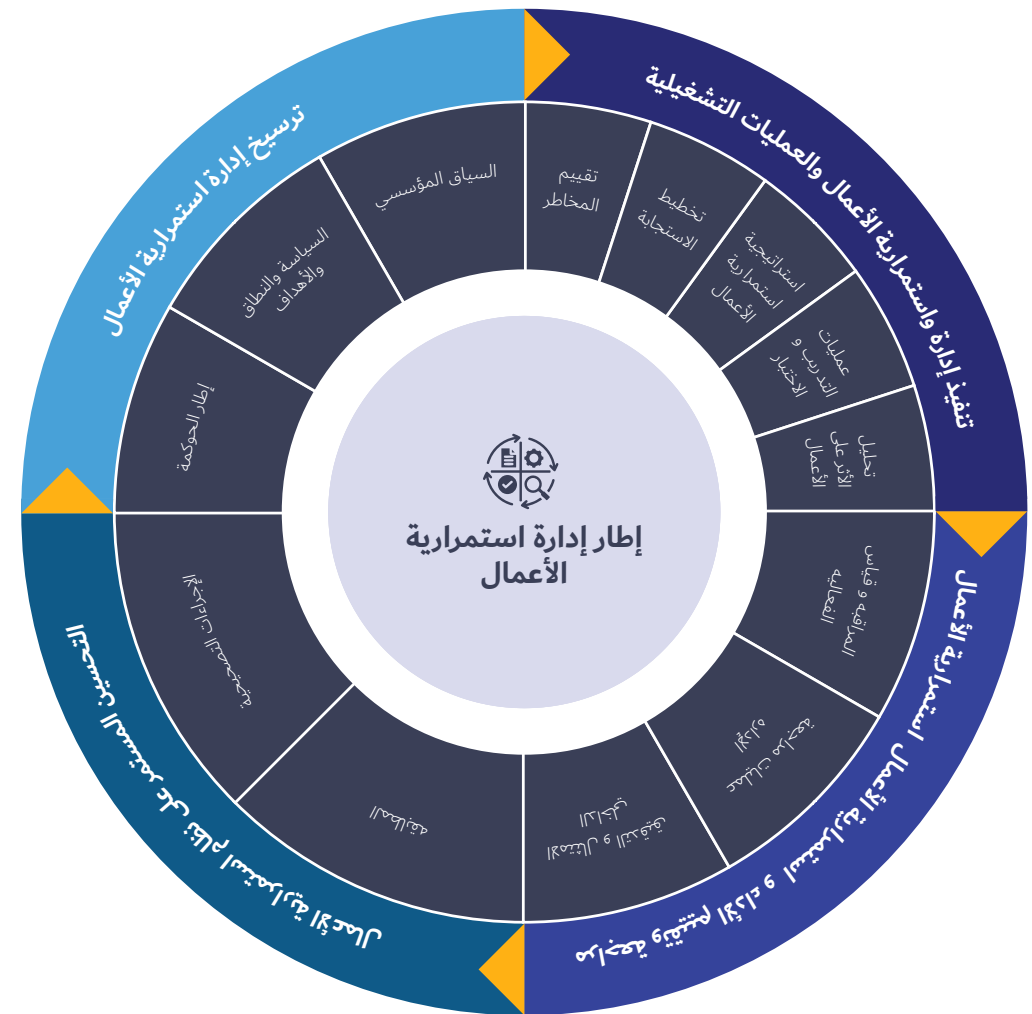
إطار إدارة استمرارية الأعمال

ترسيخ إدارة استمرارية الأعمال

السياق المؤسسي

السياسة والنطاق والأهداف

إطار الحوكمة

تنفيذ إدارة واستمرارية الأعمال والعمليات التشغيلية

تقييم المخاطر

تخطيط الاستجابة

استراتيجية استمرارية الأعمال

عمليات التدريب و الاختبار

تحليل الأثر على الأعمال

مراجعة وتقييم الأداء و استمرارية الأعمال

المراقبة و قياس الفعالية

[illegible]

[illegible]

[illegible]

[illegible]

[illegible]